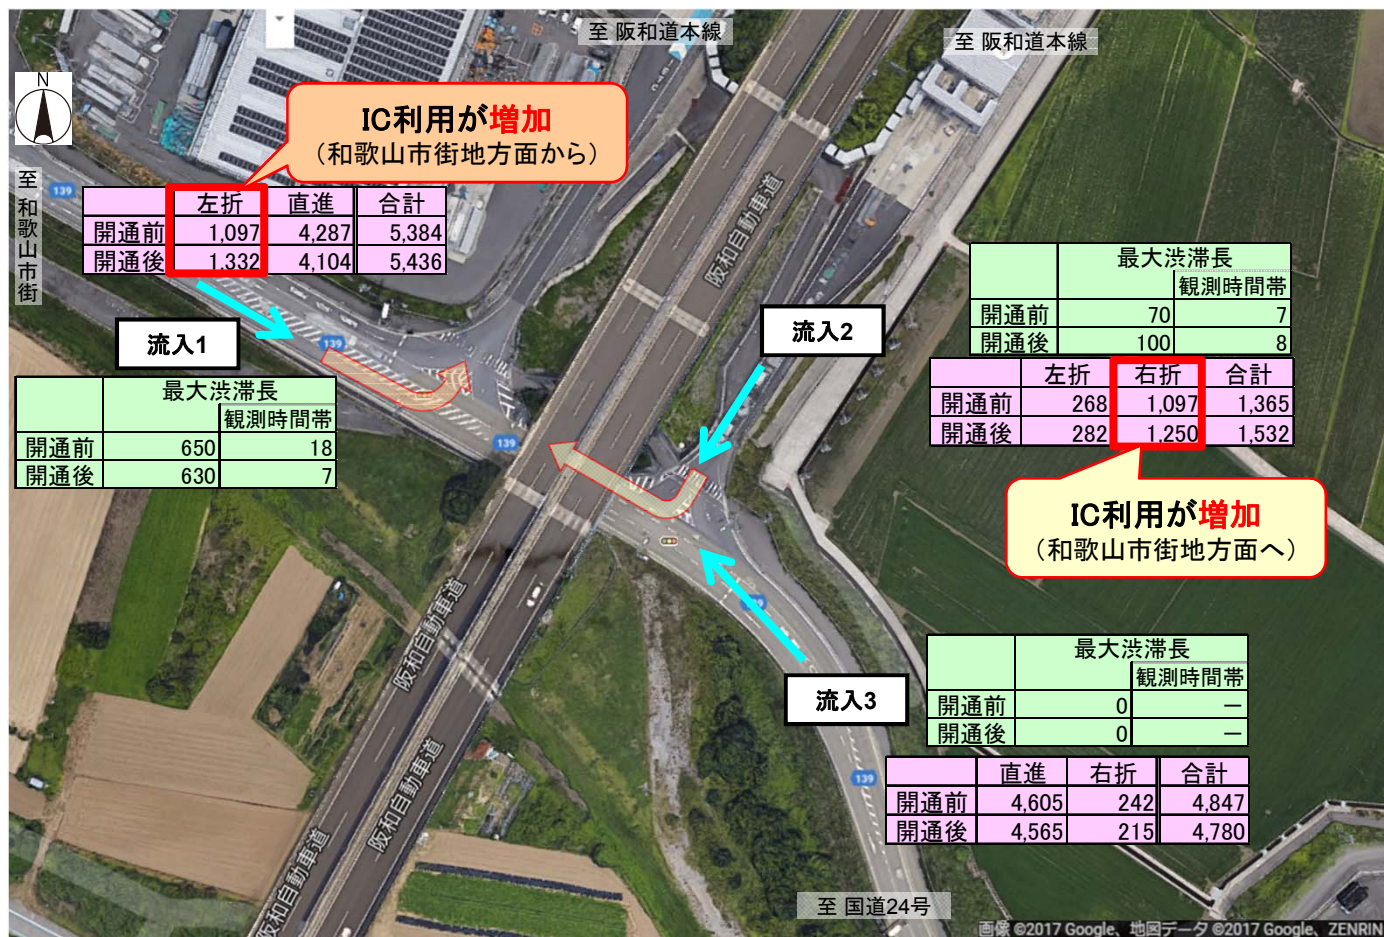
至 阪和道本線

至 阪和道本線

N

IC利用が増加
（和歌山市街地方面から）

至 和歌山市街

| | 左折 | 直進 | 合計 |
|---|---|---|---|
| 開通前 | 1,097 | 4,287 | 5,384 |
| 開通後 | 1,332 | 4,104 | 5,436 |

阪和自動車道

| | 最大渋滞長 | 観測時間帯 |
|---|---|---|
| 開通前 | 70 | 7 |
| 開通後 | 100 | 8 |

流入1

流入2

| | 最大渋滞長 | 観測時間帯 |
|---|---|---|
| 開通前 | 650 | 18 |
| 開通後 | 630 | 7 |

| | 左折 | 右折 | 合計 |
|---|---|---|---|
| 開通前 | 268 | 1,097 | 1,365 |
| 開通後 | 282 | 1,250 | 1,532 |

IC利用が増加
（和歌山市街地方面へ）

阪和自動車道

| | 最大渋滞長 | 観測時間帯 |
|---|---|---|
| 開通前 | 0 | − |
| 開通後 | 0 | − |

流入3

| | 直進 | 右折 | 合計 |
|---|---|---|---|
| 開通前 | 4,605 | 242 | 4,847 |
| 開通後 | 4,565 | 215 | 4,780 |

阪和自動車道

阪和自動車道

至 国道24号

画像 ©2017 Google、地図データ ©2017 Google、ZENRIN